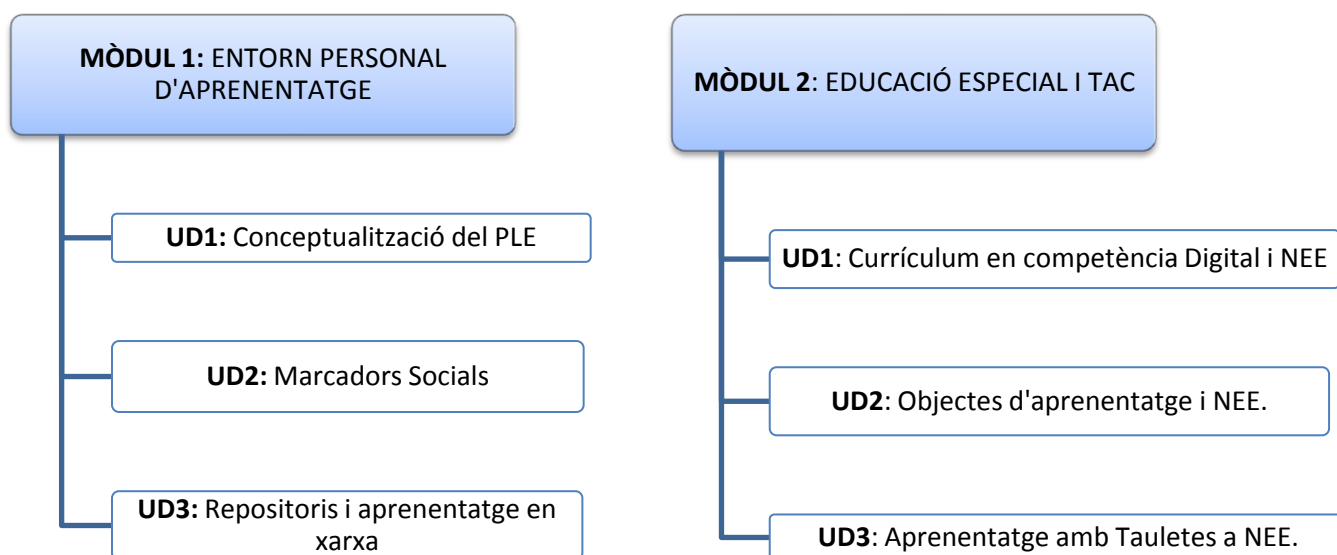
**MÒDUL 1:** ENTORN PERSONAL D'APRENENTATGE

**UD1:** Conceptualització del PLE

**UD2:** Marcadors Socials

**UD3:** Repositoris i aprenentatge en xarxa

**MÒDUL 2**: EDUCACIÓ ESPECIAL I TAC

**UD1**: Currículum en competència Digital i NEE

**UD2**: Objectes d'aprenentatge i NEE.

**UD3**: Aprenentatge amb Tauletes a NEE.